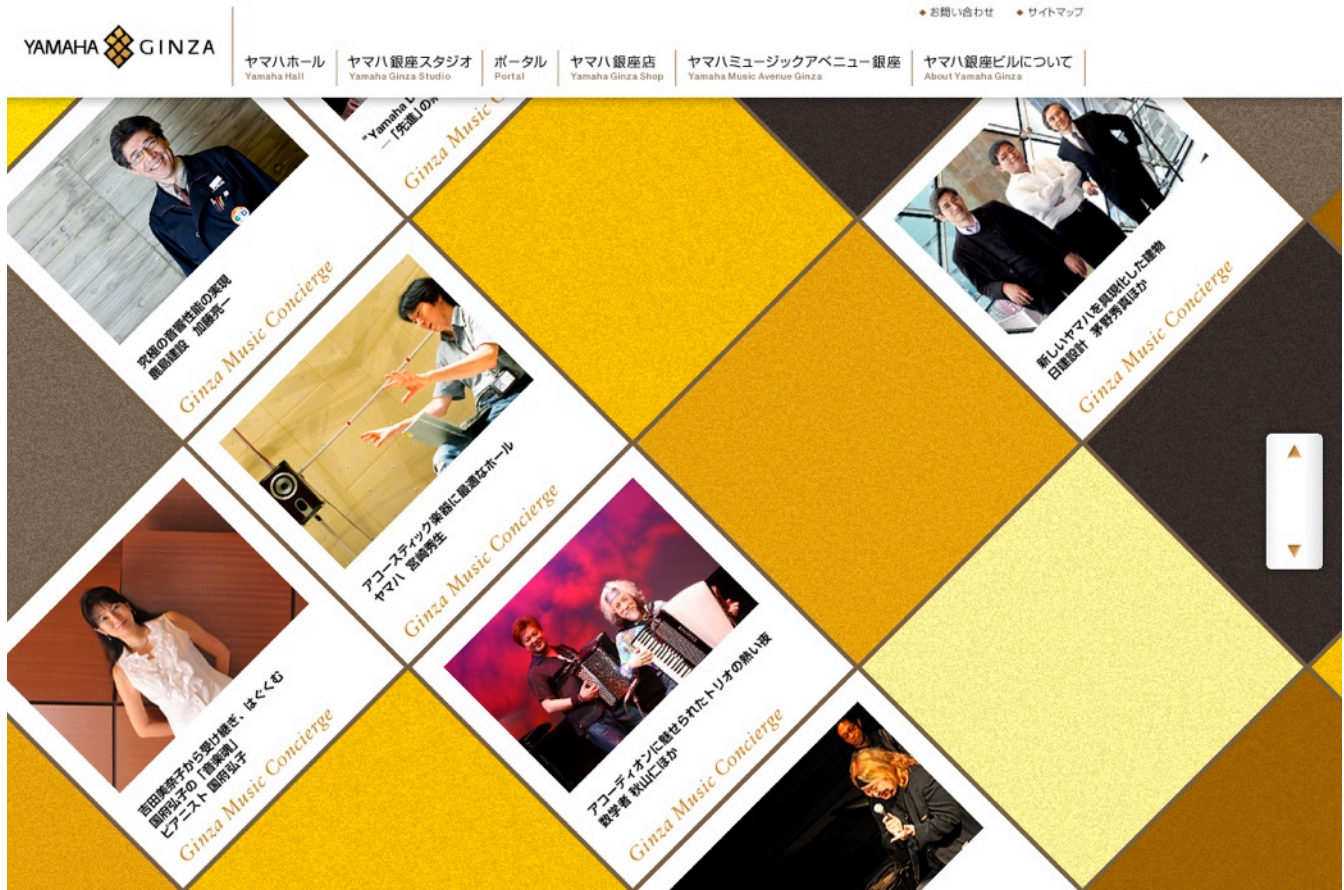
◆お問い合わせ ◆サイトマップ

YAMAHA GINZA

ヤマハホール Yamaha Hall
ヤマハ銀座スタジオ Yamaha Ginza Studio
ポータル Portal
ヤマハ銀座店 Yamaha Ginza Shop
ヤマハミュージックアベニュー銀座 Yamaha Music Avenue Ginza
ヤマハ銀座ビルについて About Yamaha Ginza

"Yamaha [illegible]
ー「先進」の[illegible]
Ginza Music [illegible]

究極の音響性能の実現
鹿島建設 加藤亮一
Ginza Music Concierge

新しいヤマハを具現化した建物
日建設計 茅野秀真ほか
Ginza Music Concierge

アコースティック楽器に最適なホール
ヤマハ 宮崎秀生
Ginza Music Concierge

吉田美奈子から受け継ぎ、はぐくむ
国府弘子の「音楽魂」
ピアニスト 国府弘子
Ginza Music Concierge

アコーディオンに魅せられたトリオの熱い夜
数学者 秋山仁ほか
Ginza Music Concierge

▲
▼